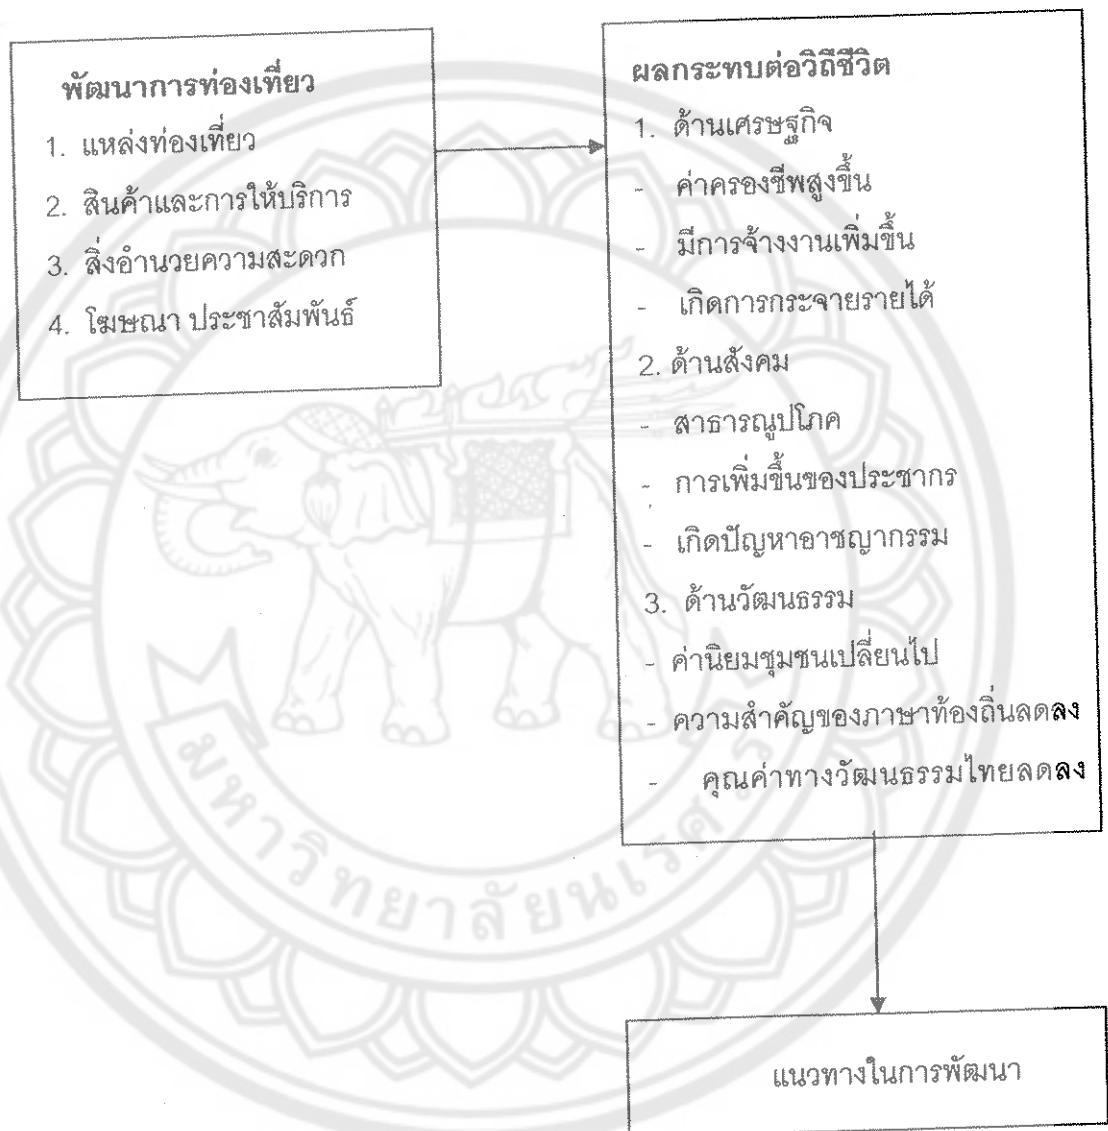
พัฒนาการท่องเที่ยว
1. แหล่งท่องเที่ยว
2. สินค้าและการให้บริการ
3. สิ่งอำนวยความสะดวก
4. โฆษณา ประชาสัมพันธ์

ผลกระทบต่อวิถีชีวิต
1. ด้านเศรษฐกิจ
- ค่าครองชีพสูงขึ้น
- มีการจ้างงานเพิ่มขึ้น
- เกิดการกระจายรายได้
2. ด้านสังคม
- สาธารณูปโภค
- การเพิ่มขึ้นของประชากร
- เกิดปัญหาอาชญากรรม
3. ด้านวัฒนธรรม
- ค่านิยมชุมชนเปลี่ยนไป
- ความสำคัญของภาษาท้องถิ่นลดลง
- คุณค่าทางวัฒนธรรมไทยลดลง

แนวทางในการพัฒนา

มหาวิทยาลัยนเรศวร